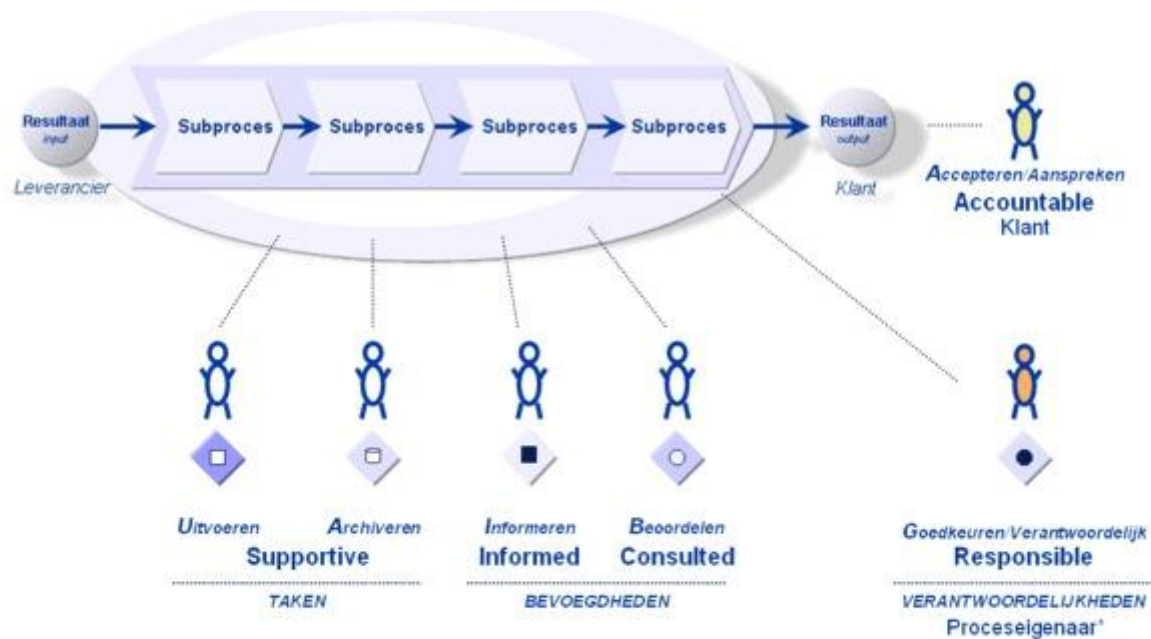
Resultaat input

Subproces

Subproces

Subproces

Subproces

Resultaat output

Leverancier

Klant

Accepteren/Aanspreken
Accountable
Klant

Uitvoeren
Archiveren
Supportive

TAKEN

Informeren
Informed

Beoordelen
Consulted

BEVOEGDHEDEN

Goedkeuren/Verantwoordelijk
Responsible

VERANTWOORDELIJKHEDEN
Proceseigenaar*